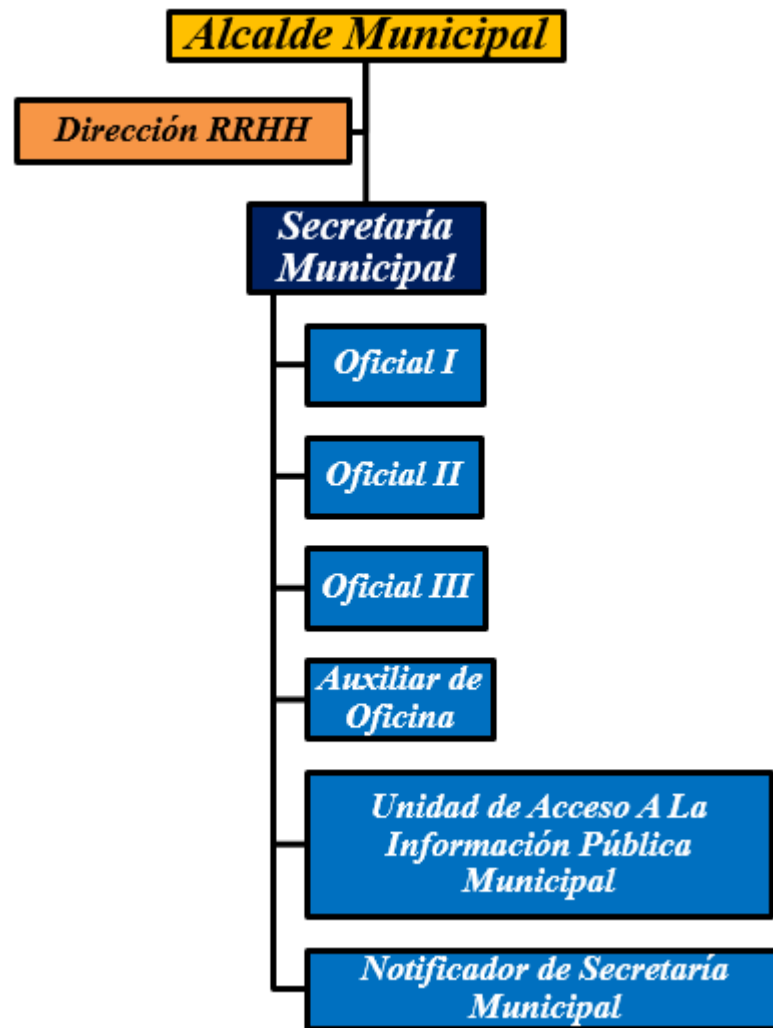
Alcalde Municipal

Dirección RRHH

Secretaría Municipal

Oficial I

Oficial II

Oficial III

Auxiliar de Oficina

Unidad de Acceso A La Información Pública Municipal

Notificador de Secretaría Municipal